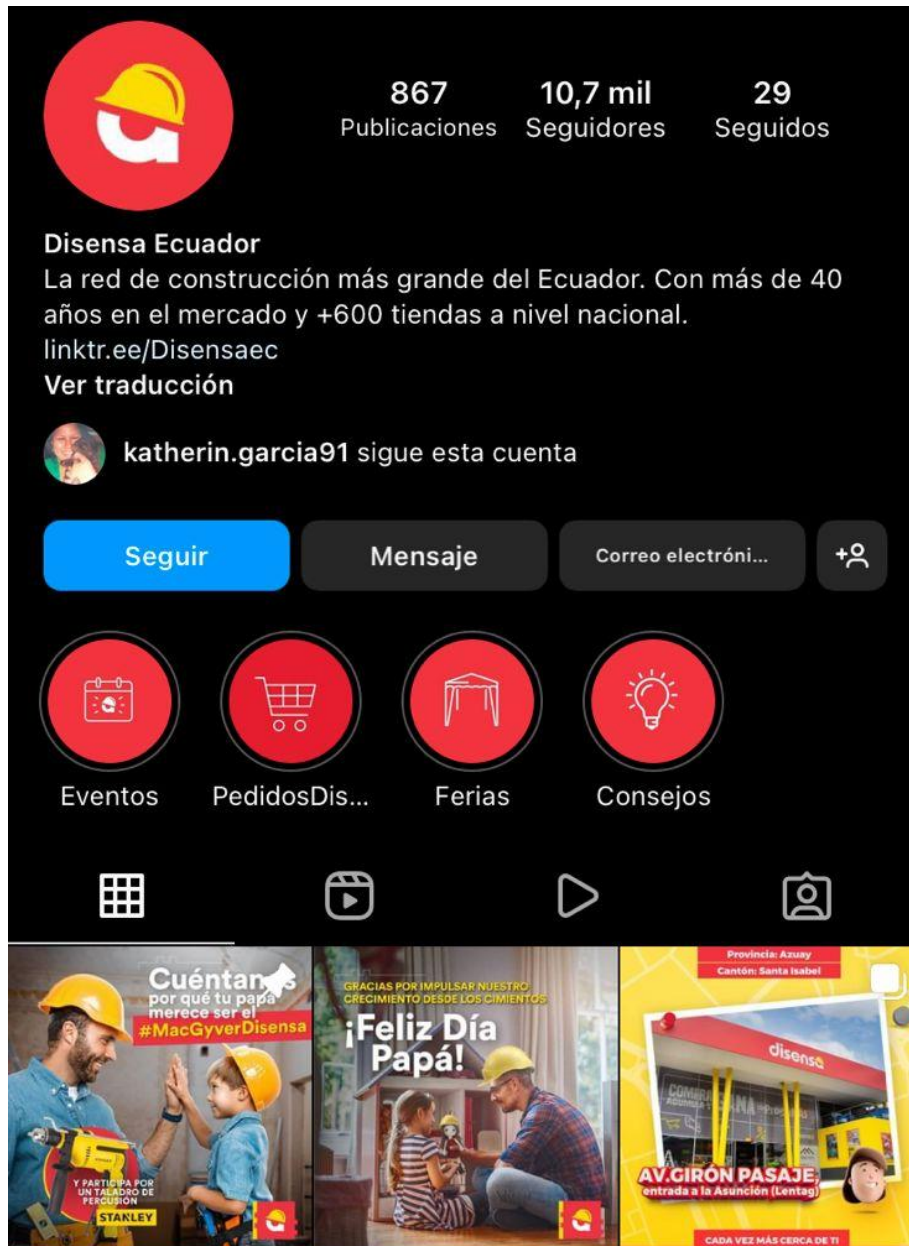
867
Publicaciones

10,7 mil
Seguidores

29
Seguidos

Disensa Ecuador
La red de construcción más grande del Ecuador. Con más de 40 años en el mercado y +600 tiendas a nivel nacional.
linktr.ee/Disensaec
Ver traducción

katherin.garcia91 sigue esta cuenta

Seguir
Mensaje
Correo electróni...

Eventos
PedidosDis...
Ferias
Consejos

Cuéntan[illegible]
por qué tu papá merece ser el
#MacGyverDisensa
Y PARTICIPA POR UN TALADRO DE PERCUSIÓN
STANLEY

GRACIAS POR IMPULSAR NUESTRO CRECIMIENTO DESDE LOS CIMIENTOS
¡Feliz Día Papá!

Provincia: Azuay
Cantón: Santa Isabel
disensa
AV.GIRÓN PASAJE
entrada a la Asunción (Lentag)
CADA VEZ MÁS CERCA DE TI